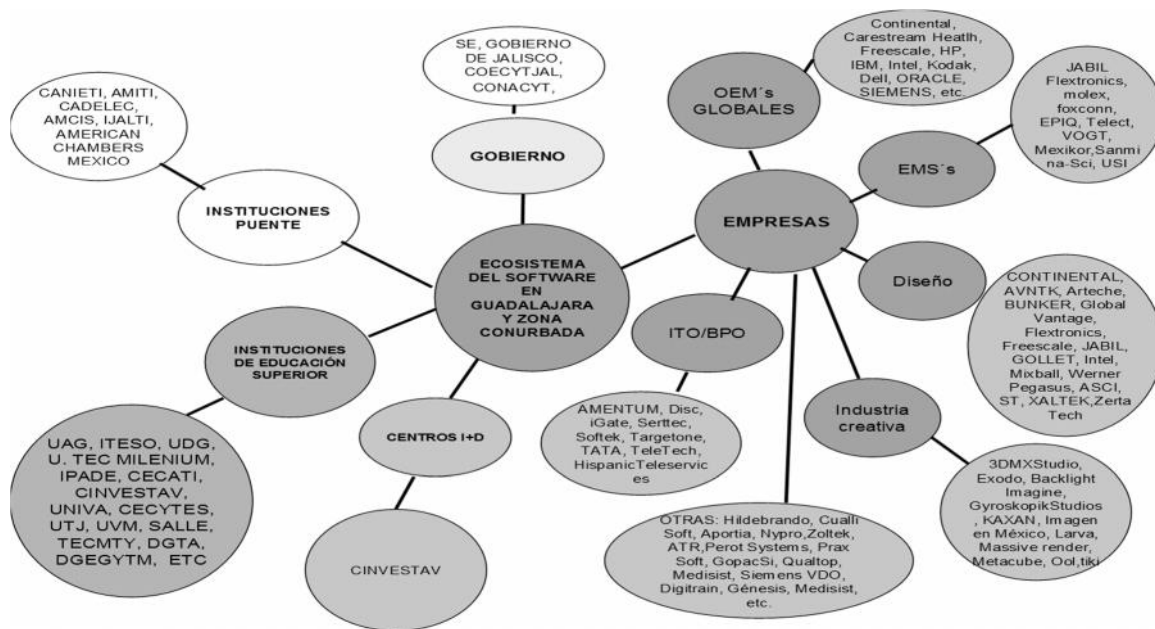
CANIETI, AMITI, CADELEC, AMCIS, IJALTI, AMERICAN CHAMBERS MEXICO

INSTITUCIONES PUENTE

SE, GOBIERNO DE JALISCO, COECYTJAL, CONACYT,

GOBIERNO

Continental, Carestream Heatlh, Freescale, HP, IBM, Intel, Kodak, Dell, ORACLE, SIEMENS, etc.

OEM´s GLOBALES

JABIL Flextronics, molex, foxconn, EPIQ, Telect, VOGT, Mexikor,Sanmina-Sci, USI

EMS´s

EMPRESAS

ECOSISTEMA DEL SOFTWARE EN GUADALAJARA Y ZONA CONURBADA

Diseño

CONTINENTAL, AVNTK, Arteche, BUNKER, Global Vantage, Flextronics, Freescale, JABIL, GOLLET, Intel, Mixball, Werner Pegasus, ASCI, ST, XALTEK,Zerta Tech

INSTITUCIONES DE EDUCACIÓN SUPERIOR

ITO/BPO

AMENTUM, Disc, iGate, Serttec, Softek, Targetone, TATA, TeleTech, HispanicTeleservices

Industria creativa

3DMXStudio, Exodo, Backlight Imagine, GyroskopikStudios , KAXAN, Imagen en México, Larva, Massive render, Metacube, Ool,tiki

UAG, ITESO, UDG, U. TEC MILENIUM, IPADE, CECATI, CINVESTAV, UNIVA, CECYTES, UTJ, UVM, SALLE, TECMTY, DGTA, DGEGYTM, ETC

CENTROS I+D

CINVESTAV

OTRAS: Hildebrando, Cualli Soft, Aportia, Nypro,Zoltek, ATR,Perot Systems, Prax Soft, GopacSi, Qualtop, Medisist, Siemens VDO, Digitrain, Génesis, Medisist, etc.